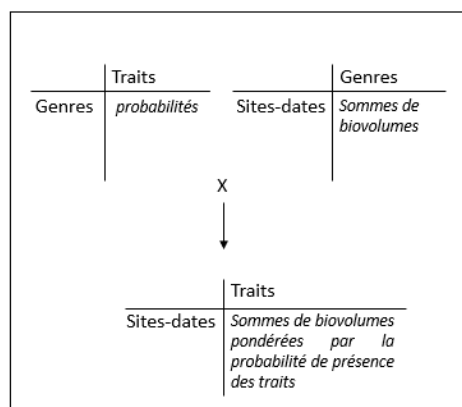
| | Traits |
|---|---|
| Genres | *probabilités* |

| | Genres |
|---|---|
| Sites-dates | *Sommes de biovolumes* |

X

| | Traits |
|---|---|
| Sites-dates | *Sommes de biovolumes pondérées par la probabilité de présence des traits* |